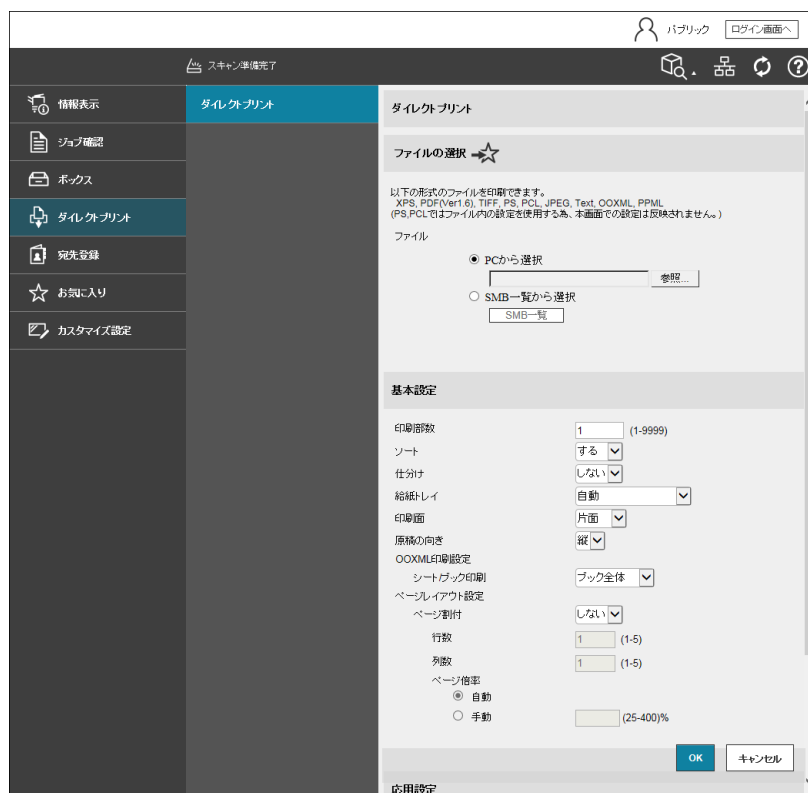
パブリック ログイン画面へ

スキャン準備完了

情報表示
ジョブ確認
ボックス
ダイレクトプリント
宛先登録
お気に入り
カスタマイズ設定

ダイレクトプリント

ダイレクトプリント

ファイルの選択

以下の形式のファイルを印刷できます。
XPS, PDF(Ver1.6), TIFF, PS, PCL, JPEG, Text, OOXML, PPML
(PS,PCLではファイル内の設定を使用する為、本画面での設定は反映されません。)

ファイル
PCから選択
参照...
SMB一覧から選択
SMB一覧

基本設定

| | |
|---|---|
| 印刷部数 | 1 (1-9999) |
| ソート | する |
| 仕分け | しない |
| 給紙トレイ | 自動 |
| 印刷面 | 片面 |
| 原稿の向き | 縦 |
| OOXML印刷設定 | |
| シート/ブック印刷 | ブック全体 |
| ページレイアウト設定 | |
| ページ割付 | しない |
| 行数 | 1 (1-5) |
| 列数 | 1 (1-5) |
| ページ倍率 | |
| 自動 | |
| 手動 | (25-400)% |

OK キャンセル

応用設定